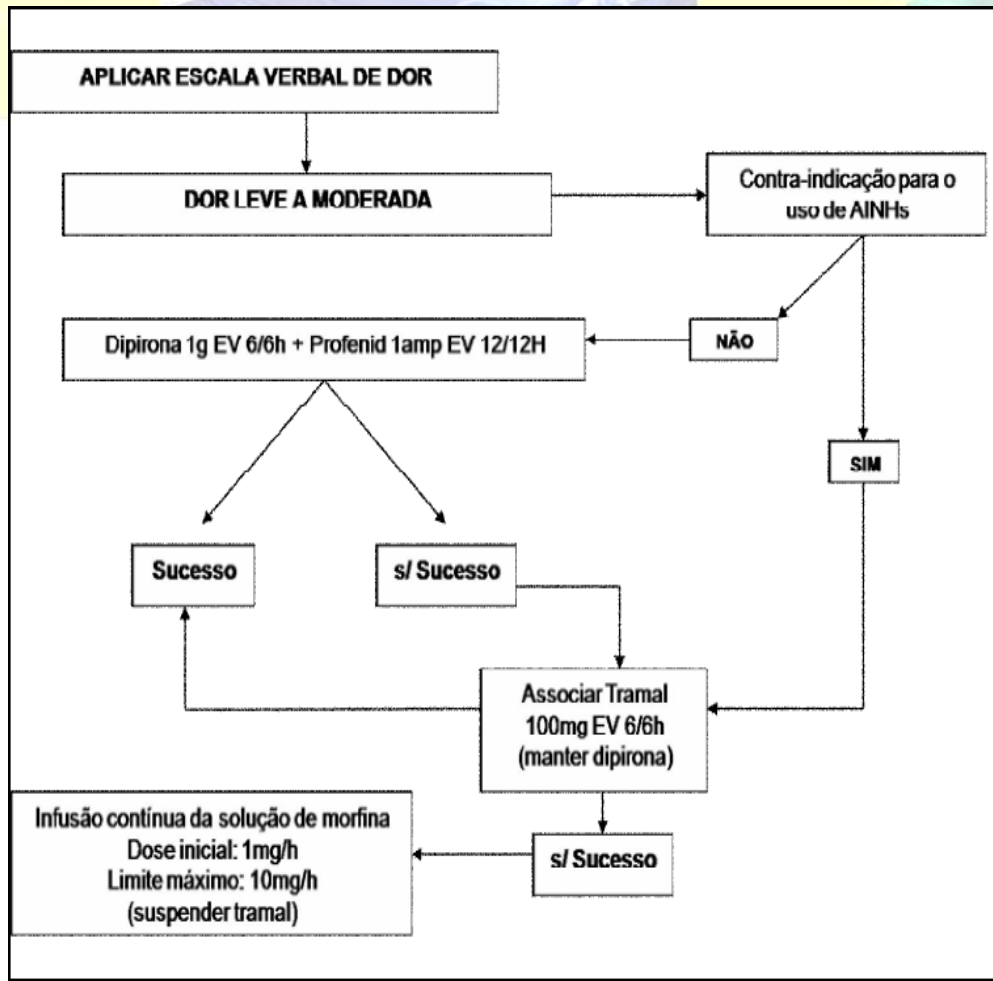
APLICAR ESCALA VERBAL DE DOR

DOR LEVE A MODERADA

Contra-indicação para o uso de AINHs

NÃO

Dipirona 1g EV 6/6h + Profenid 1amp EV 12/12H

SIM

Sucesso

s/ Sucesso

Associar Tramal 100mg EV 6/6h (manter dipirona)

Infusão contínua da solução de morfina
Dose inicial: 1mg/h
Limite máximo: 10mg/h
(suspender tramal)

s/ Sucesso